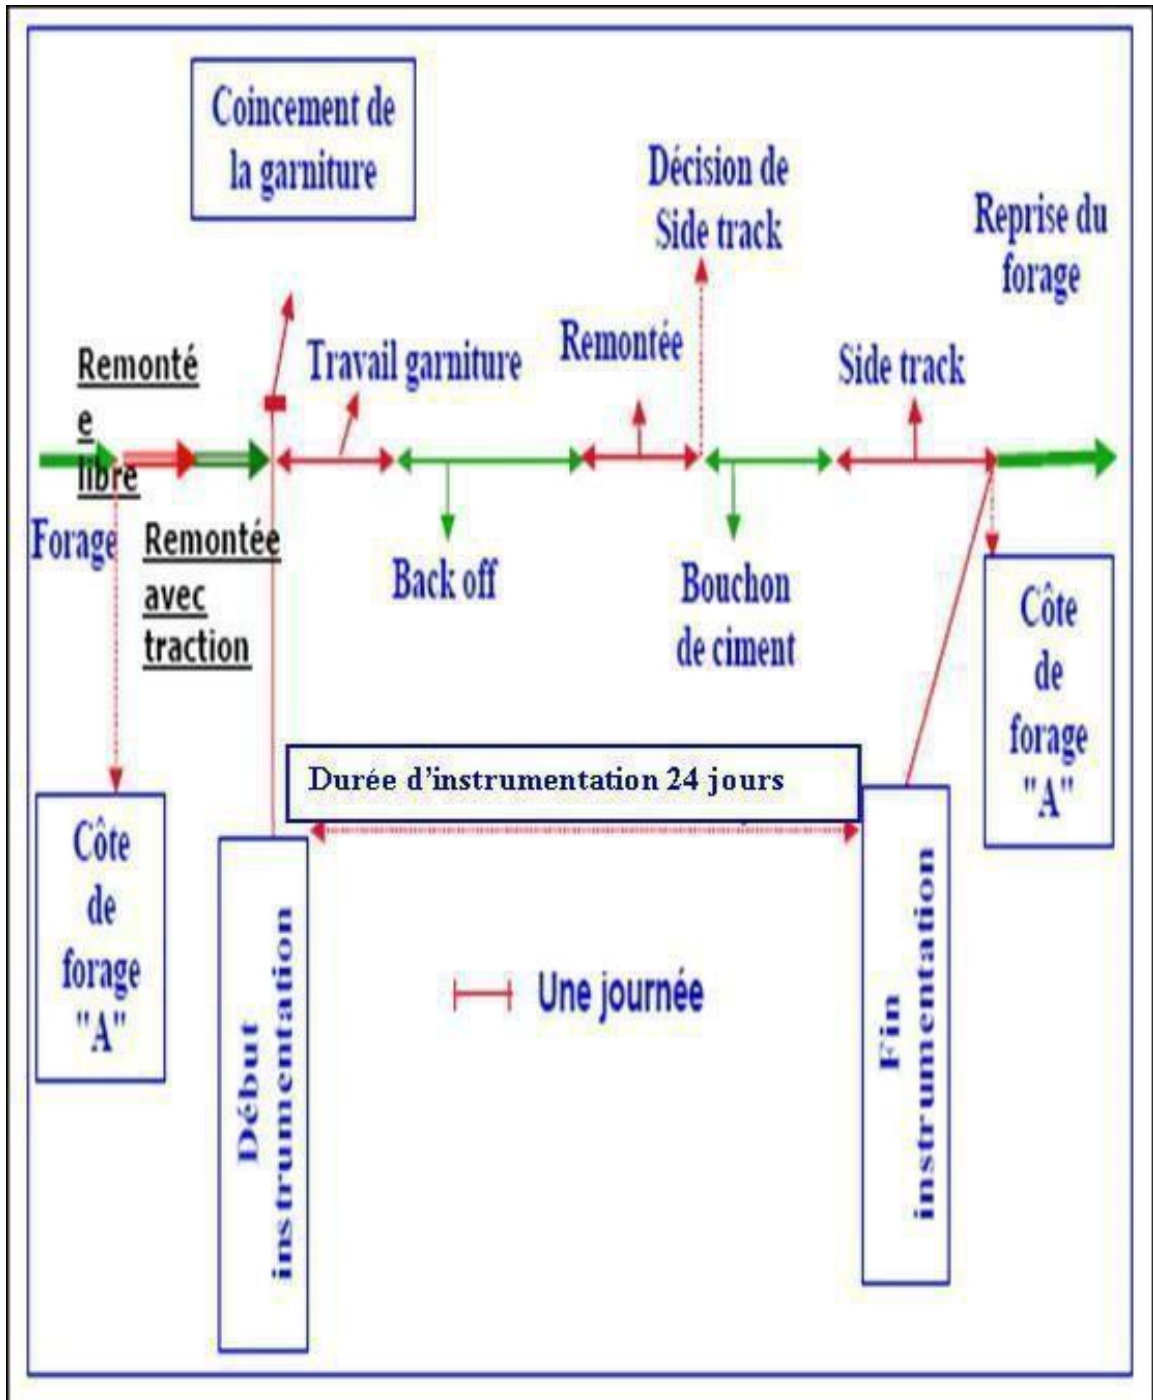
Coincement de la garniture

Décision de Side track

Reprise du forage

Remontée libre

Travail garniture

Remontée

Side track

Forage

Remontée avec traction

Back off

Bouchon de ciment

Côte de forage "A"

Durée d'instrumentation 24 jours

Côte de forage "A"

Début instrumentation

Une journée

Fin instrumentation